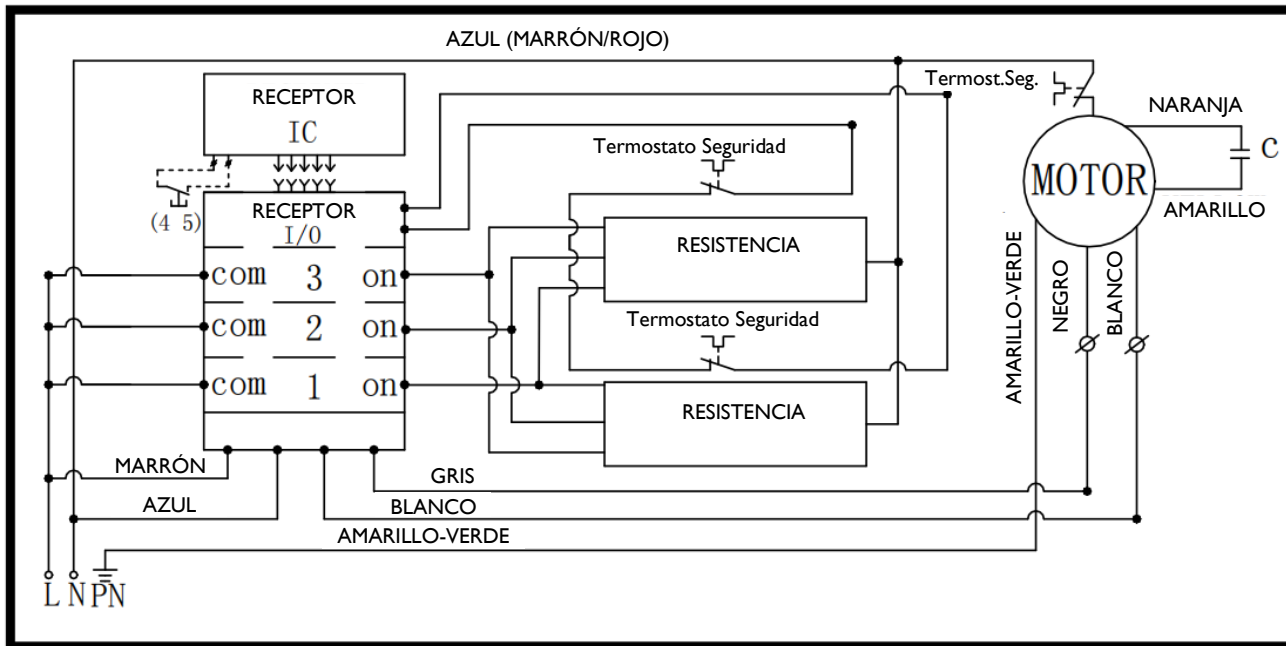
AZUL (MARRÓN/ROJO)

RECEPTOR
IC

Termost.Seg.

NARANJA

C

MOTOR

AMARILLO

Termostato Seguridad

(4 5)

RECEPTOR
I/O

com 3 on
com 2 on
com 1 on

RESISTENCIA

Termostato Seguridad

RESISTENCIA

AMARILLO-VERDE

NEGRO

BLANCO

MARRÓN

GRIS

AZUL

BLANCO

AMARILLO-VERDE

L N PN